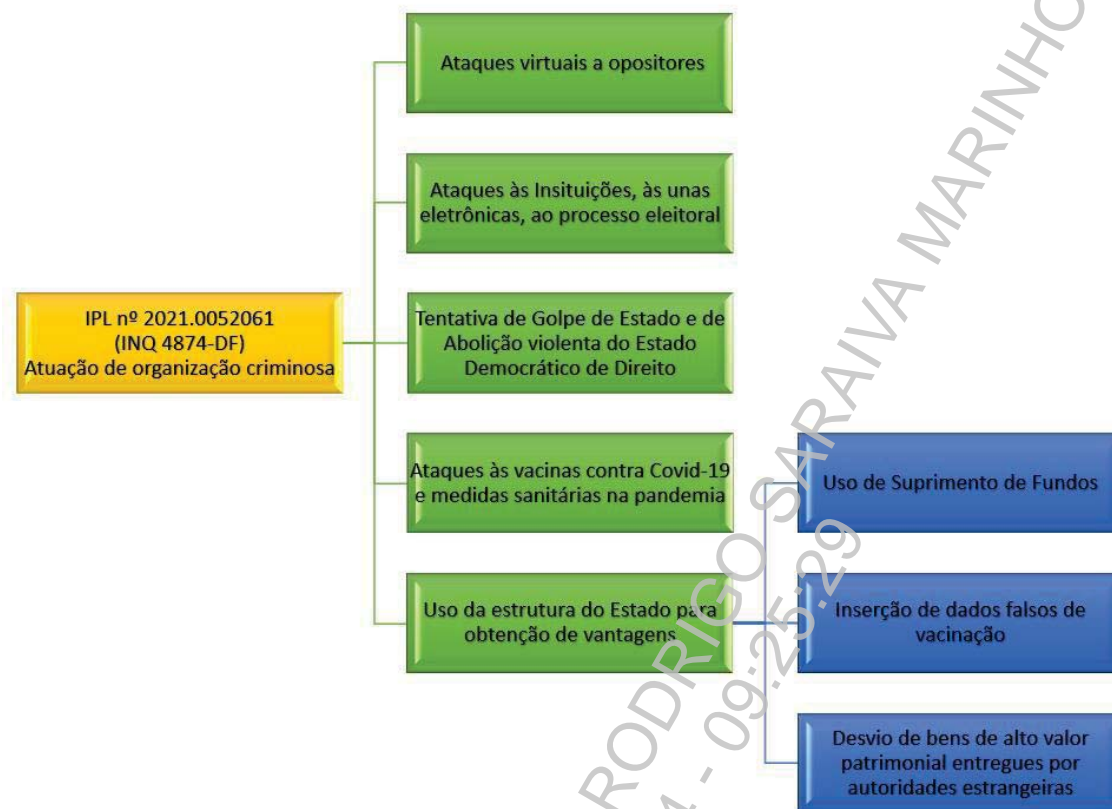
IPL nº 2021.0052061
(INQ 4874-DF)
Atuação de organização criminosa

Ataques virtuais a opositores

Ataques às Insituições, às unas eletrônicas, ao processo eleitoral

Tentativa de Golpe de Estado e de Abolição violenta do Estado Democrático de Direito

Ataques às vacinas contra Covid-19 e medidas sanitárias na pandemia

Uso da estrutura do Estado para obtenção de vantagens

Uso de Suprimento de Fundos

Inserção de dados falsos de vacinação

Desvio de bens de alto valor patrimonial entregues por autoridades estrangeiras

RODRIGO SARAIVA MARINHO
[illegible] - 09:25:29